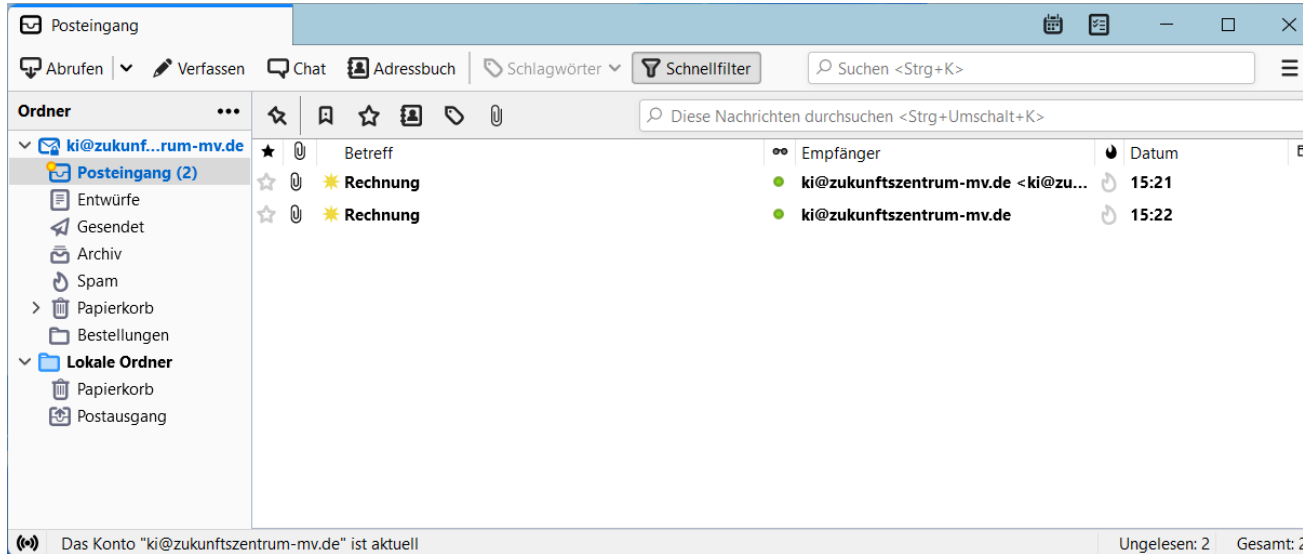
Posteingang

Abrufen Verfassen Chat Adressbuch Schlagwörter Schnellfilter Suchen <Strg+K>

Ordner

Diese Nachrichten durchsuchen <Strg+Umschalt+K>

ki@zukunf...rum-mv.de
Posteingang (2)
Entwürfe
Gesendet
Archiv
Spam
Papierkorb
Bestellungen
Lokale Ordner
Papierkorb
Postausgang

| Betreff | Empfänger | Datum |
|---|---|---|
| Rechnung | ki@zukunftszentrum-mv.de <ki@zu... | 15:21 |
| Rechnung | ki@zukunftszentrum-mv.de | 15:22 |

Das Konto "ki@zukunftszentrum-mv.de" ist aktuell

Ungelesen: 2 Gesamt: 2